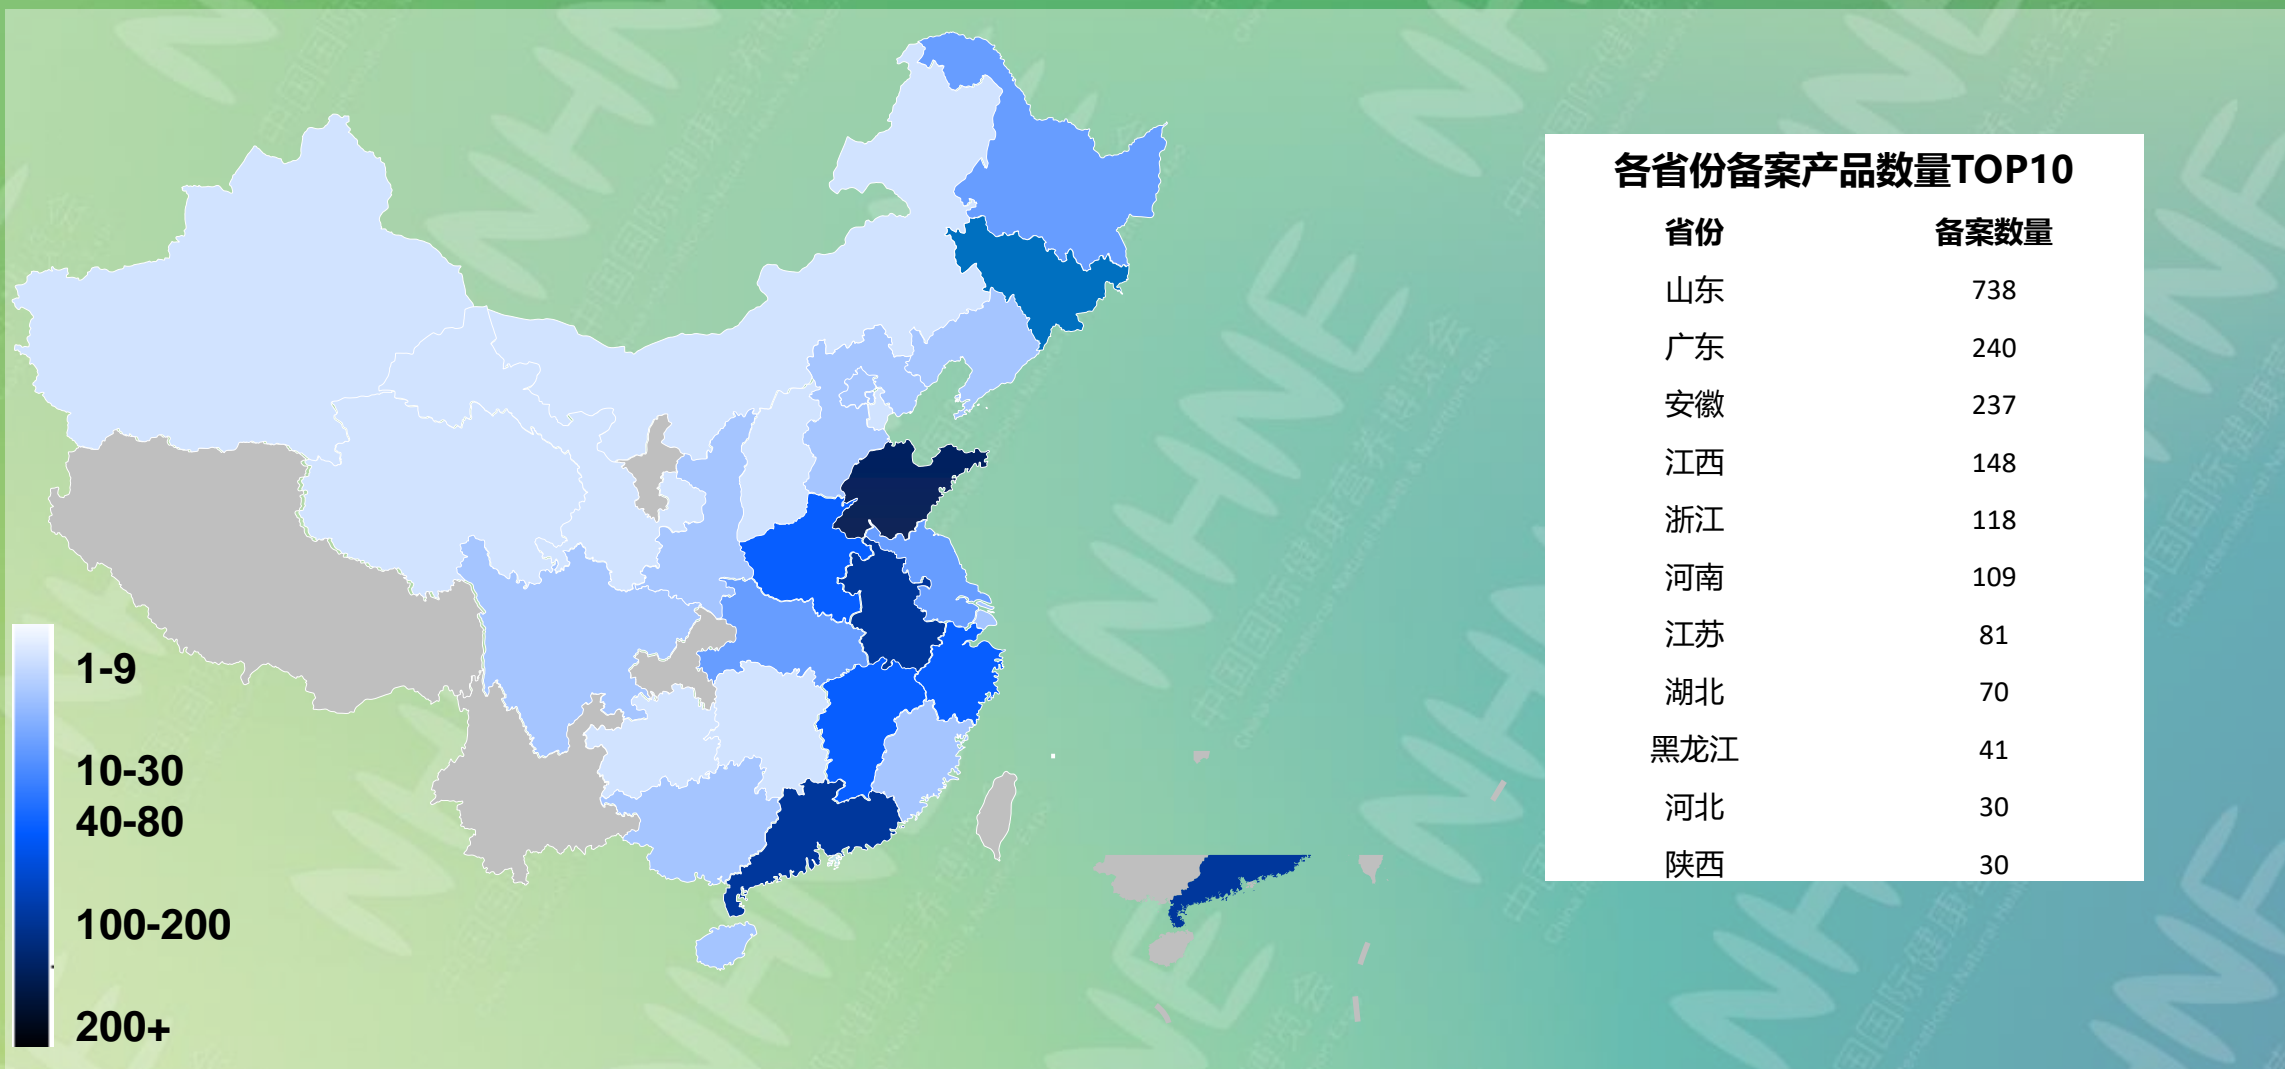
1-9

10-30

40-80

100-200

200+

各省份备案产品数量TOP10

| 省份 | 备案数量 |
|---|---|
| 山东 | 738 |
| 广东 | 240 |
| 安徽 | 237 |
| 江西 | 148 |
| 浙江 | 118 |
| 河南 | 109 |
| 江苏 | 81 |
| 湖北 | 70 |
| 黑龙江 | 41 |
| 河北 | 30 |
| 陕西 | 30 |